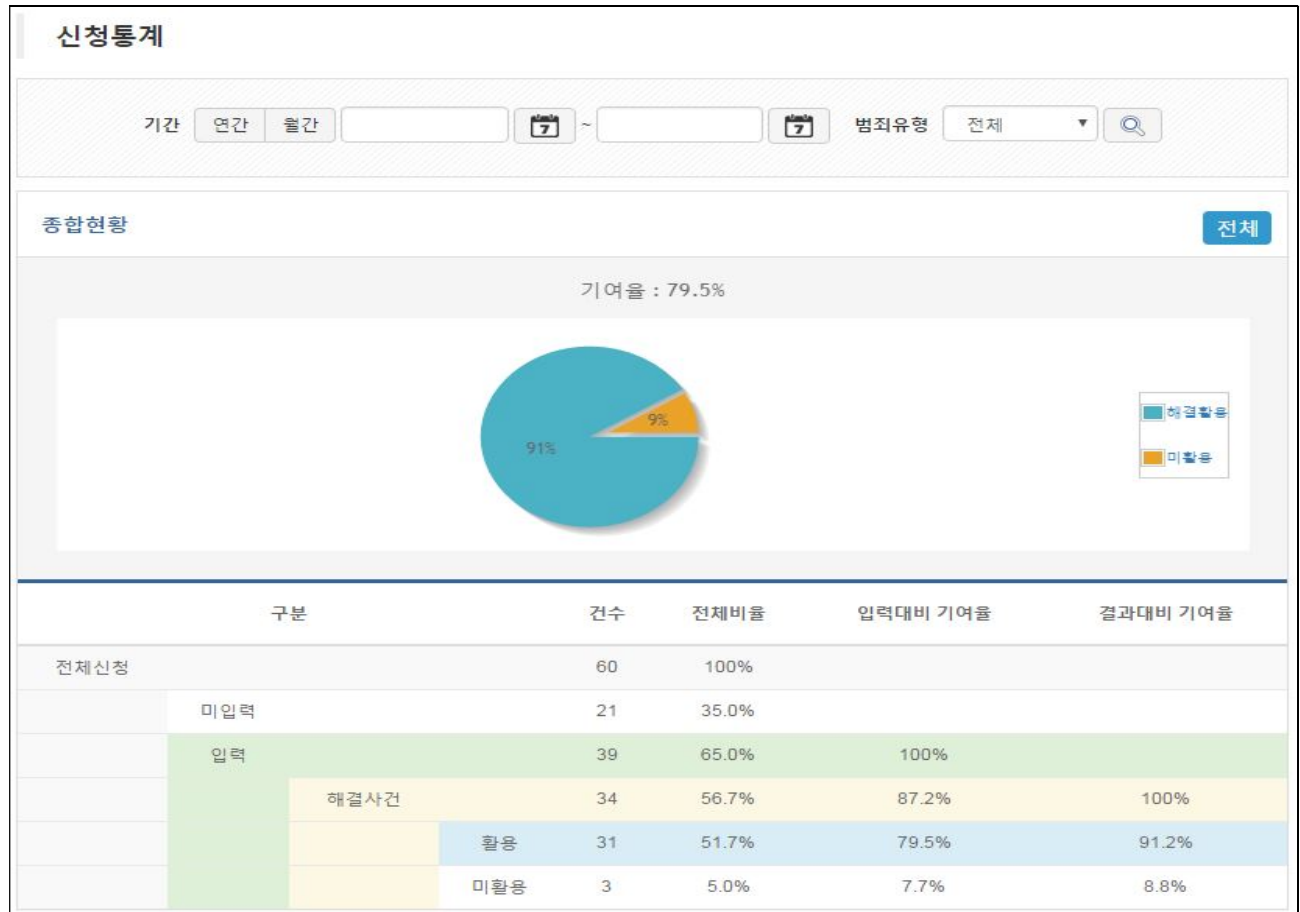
신청통계

기간 연간 월간 7 ~ 7 범죄유형 전체

종합현황

전체

기여율 : 79.5%

9%

91%

해결활용

미활용

| 구분 | | | | 건수 | 전체비율 | 입력대비 기여율 | 결과대비 기여율 |
|---|---|---|---|---|---|---|---|
| 전체신청 | | | | 60 | 100% | | |
| | 미입력 | | | 21 | 35.0% | | |
| | 입력 | | | 39 | 65.0% | 100% | |
| | | 해결사건 | | 34 | 56.7% | 87.2% | 100% |
| | | | 활용 | 31 | 51.7% | 79.5% | 91.2% |
| | | | 미활용 | 3 | 5.0% | 7.7% | 8.8% |